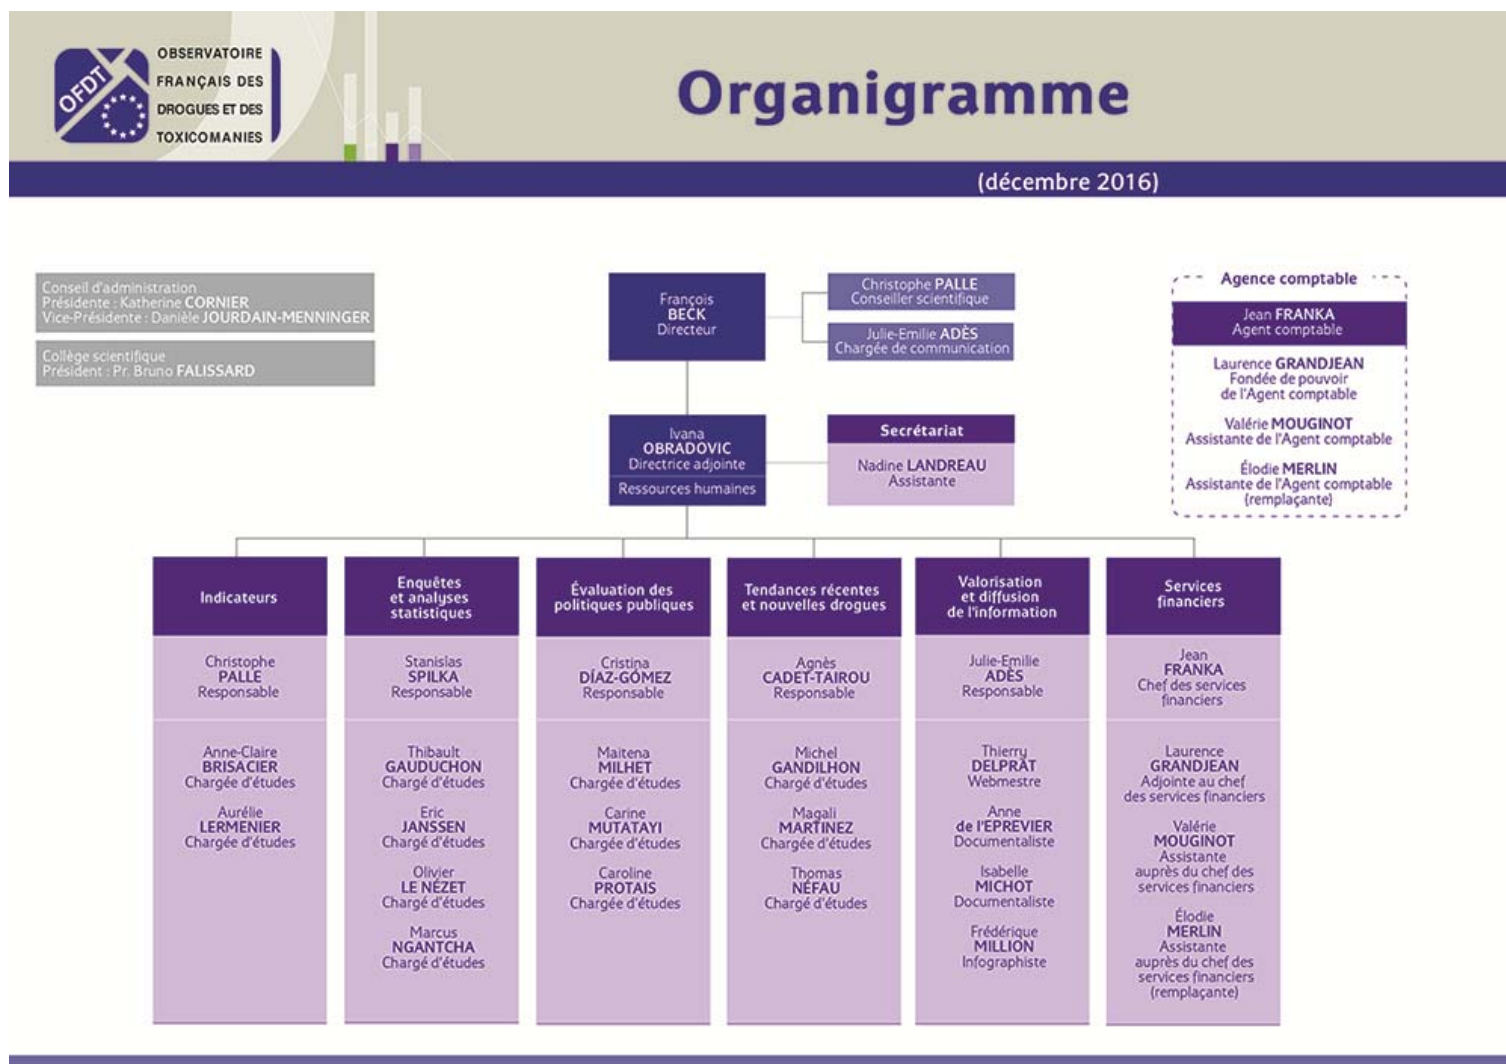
OFDT
OBSERVATOIRE FRANÇAIS DES DROGUES ET DES TOXICOMANIES

Organigramme

(décembre 2016)

Conseil d'administration
Présidente : Katherine CORNIER
Vice-Présidente : Danièle JOURDAIN-MENNINGER

Collège scientifique
Président : Pr. Bruno FALISSARD

François BECK
Directeur

Christophe PALLE
Conseiller scientifique

Julie-Emilie ADÈS
Chargée de communication

Agence comptable

Jean FRANKA
Agent comptable

Laurence GRANDJEAN
Fondée de pouvoir de l'Agent comptable

Valérie MOUGINOT
Assistante de l'Agent comptable

Élodie MERLIN
Assistante de l'Agent comptable (remplaçante)

Ivana OBRADOVIC
Directrice adjointe
Ressources humaines

Secrétariat
Nadine LANDREAU
Assistante

Indicateurs
Christophe PALLE
Responsable
Anne-Claire BRISACIER
Chargée d'études
Aurélie LERMENIER
Chargée d'études

Enquêtes et analyses statistiques
Stanislas SPILKA
Responsable
Thibault GAUDUCHON
Chargé d'études
Eric JANSSEN
Chargé d'études
Olivier LE NÉZET
Chargé d'études
Marcus NGANTCHA
Chargé d'études

Évaluation des politiques publiques
Cristina DÍAZ-GÓMEZ
Responsable
Maitena MILHET
Chargée d'études
Carine MUTATAYI
Chargée d'études
Caroline PROTAIS
Chargée d'études

Tendances récentes et nouvelles drogues
Agnès CADET-TAIROU
Responsable
Michel GANDILHON
Chargé d'études
Magali MARTINEZ
Chargée d'études
Thomas NÉFAU
Chargé d'études

Valorisation et diffusion de l'information
Julie-Emilie ADÈS
Responsable
Thierry DELPRAT
Webmestre
Anne de l'EPREVIER
Documentaliste
Isabelle MICHOT
Documentaliste
Frédérique MILLION
Infographiste

Services financiers
Jean FRANKA
Chef des services financiers
Laurence GRANDJEAN
Adjointe au chef des services financiers
Valérie MOUGINOT
Assistante auprès du chef des services financiers
Élodie MERLIN
Assistante auprès du chef des services financiers (remplaçante)